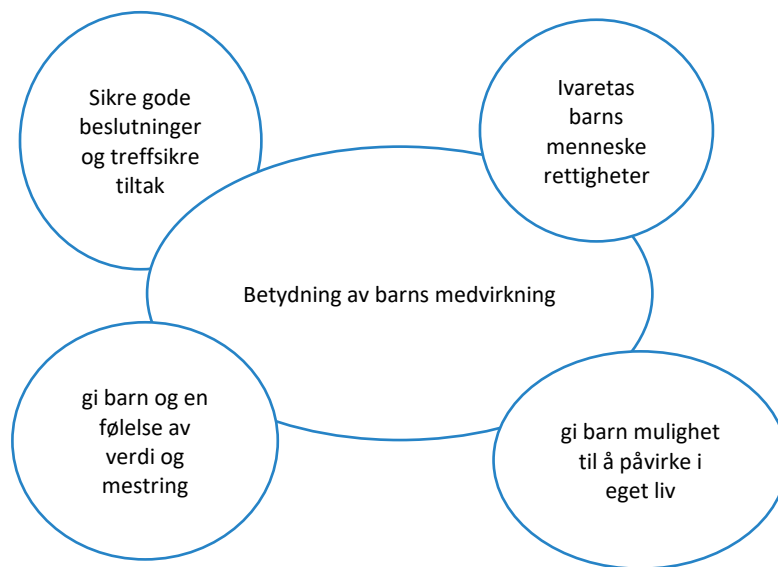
Sikre gode beslutninger og treffsikre tiltak

Ivaretas barns menneske rettigheter

Betydning av barns medvirkning

gi barn og en følelse av verdi og mestring

gi barn mulighet til å påvirke i eget liv